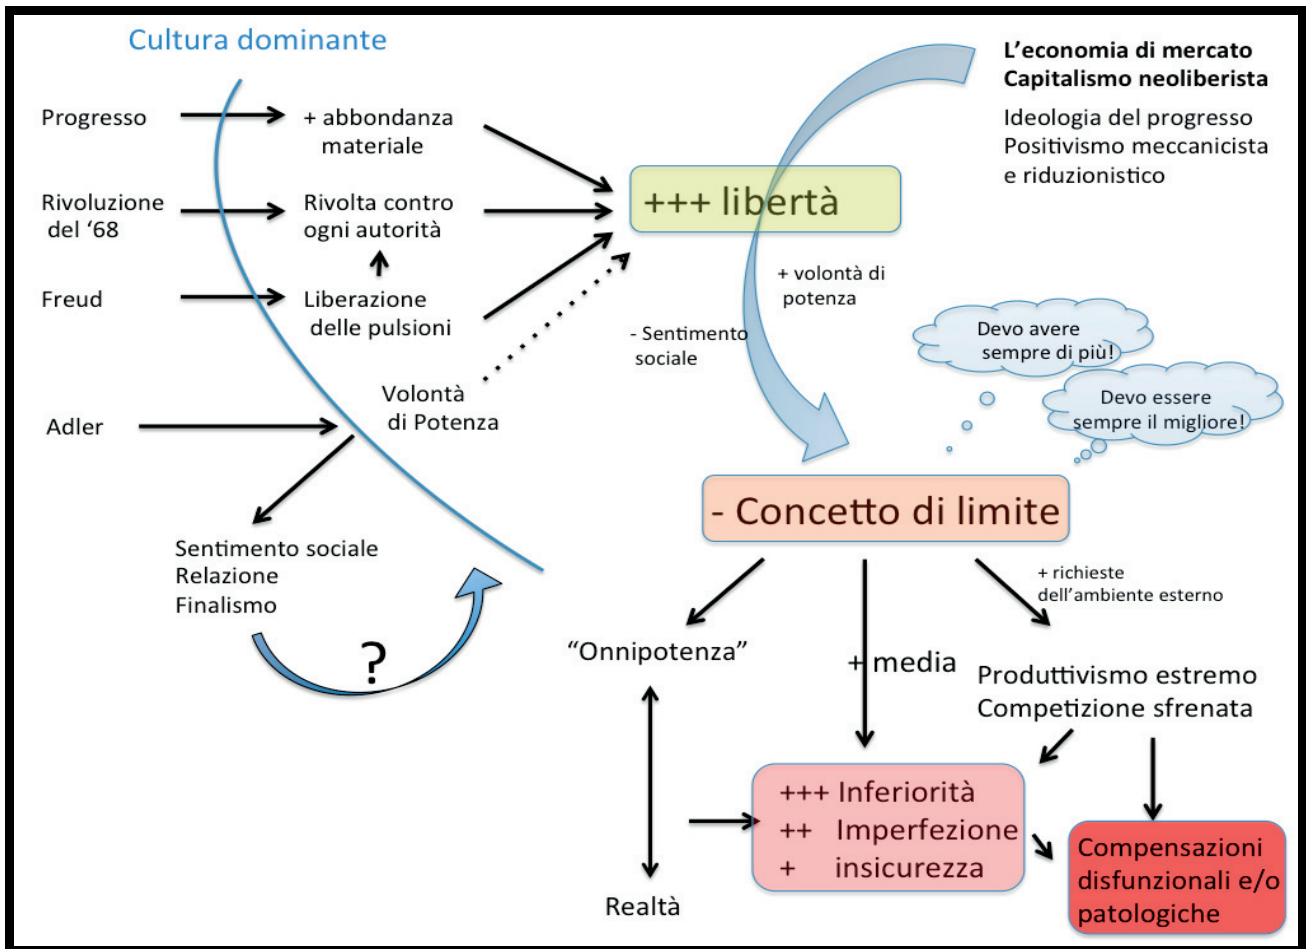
Cultura dominante

Progresso

+ abbondanza materiale

Rivoluzione del '68

Rivolta contro ogni autorità

Freud

Liberazione delle pulsioni

Volontà di Potenza

Adler

Sentimento sociale
Relazione
Finalismo

?

+++ libertà

L'economia di mercato
Capitalismo neoliberista

Ideologia del progresso
Positivismo meccanicista e riduzionistico

+ volontà di potenza

- Sentimento sociale

Devo avere sempre di più!

Devo essere sempre il migliore!

- Concetto di limite

+ richieste dell'ambiente esterno

"Onnipotenza"

+ media

Produttivismo estremo
Competizione sfrenata

+++ Inferiorità
++ Imperfezione
+ insicurezza

Compensazioni disfunzionali e/o patologiche

Realtà